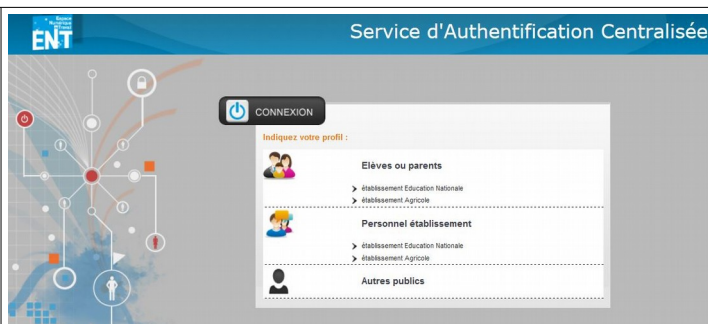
ENT
Espace Numérique de Travail

Service d'Authentification Centralisée

CONNEXION

Indiquez votre profil :

Elèves ou parents

établissement Education Nationale
établissement Agricole

Personnel établissement

établissement Education Nationale
établissement Agricole

Autres publics